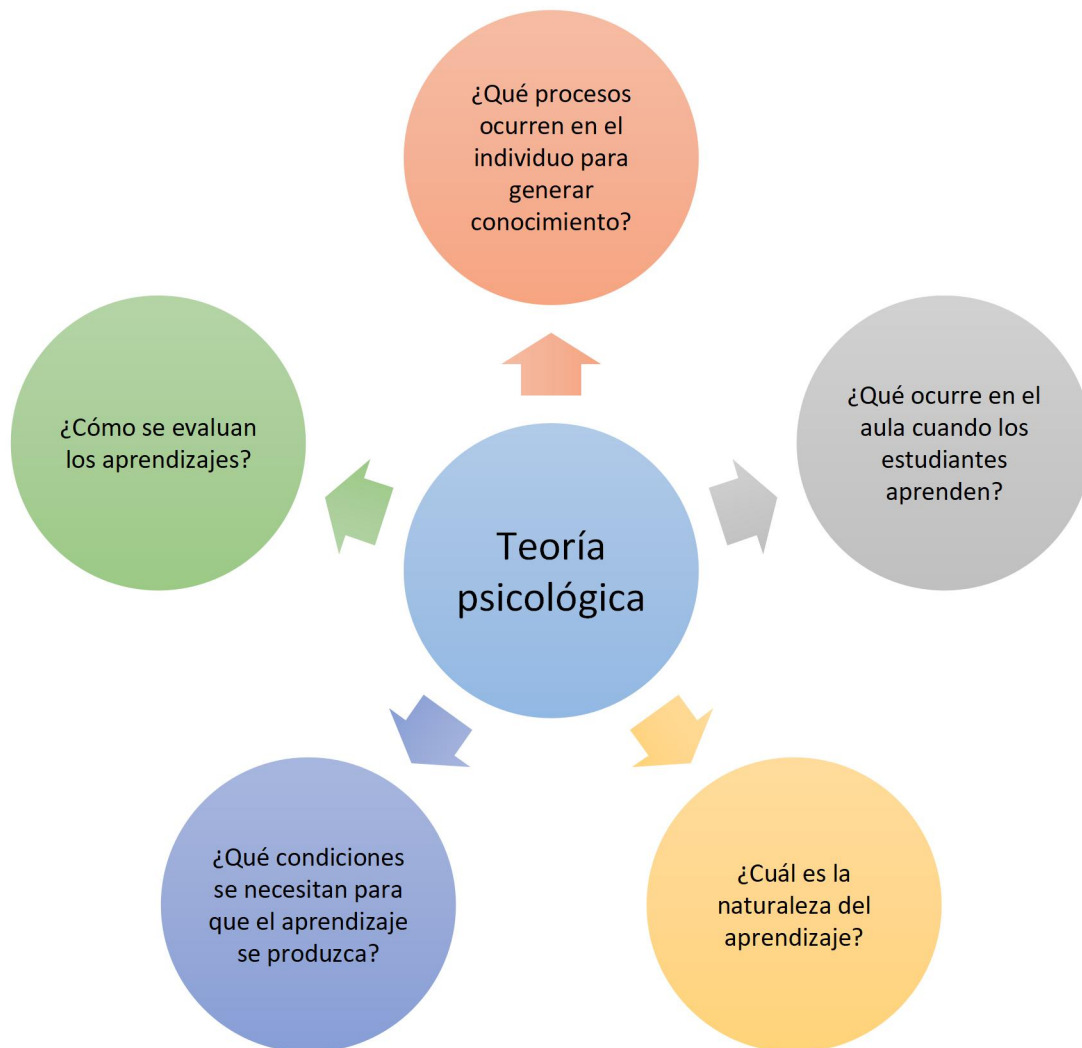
Teoría psicológica

¿Qué procesos ocurren en el individuo para generar conocimiento?

¿Qué ocurre en el aula cuando los estudiantes aprenden?

¿Cuál es la naturaleza del aprendizaje?

¿Qué condiciones se necesitan para que el aprendizaje se produzca?

¿Cómo se evaluan los aprendizajes?